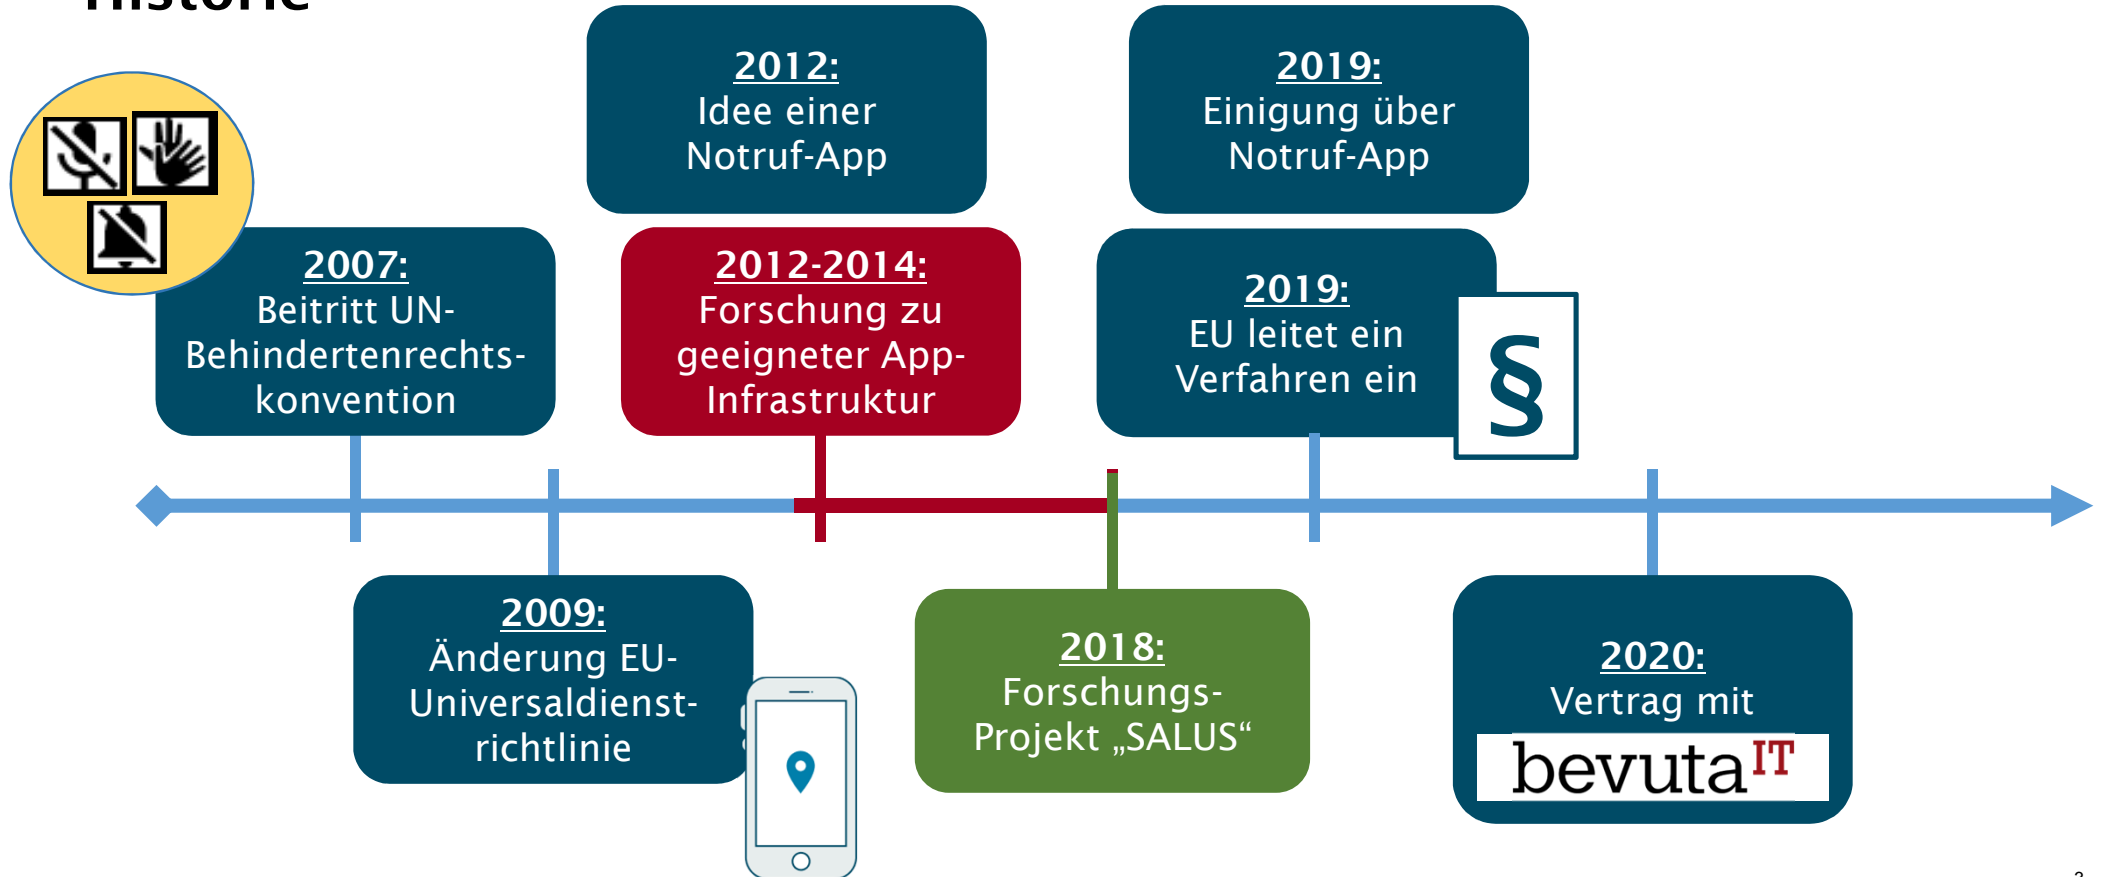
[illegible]

2012:
Idee einer Notruf-App

2019:
Einigung über Notruf-App

2007:
Beitritt UN-Behindertenrechtskonvention

2012-2014:
Forschung zu geeigneter App-Infrastruktur

2019:
EU leitet ein Verfahren ein

§

2009:
Änderung EU-Universaldienstrichtlinie

2018:
Forschungs-Projekt „SALUS“

2020:
Vertrag mit
bevutaIT